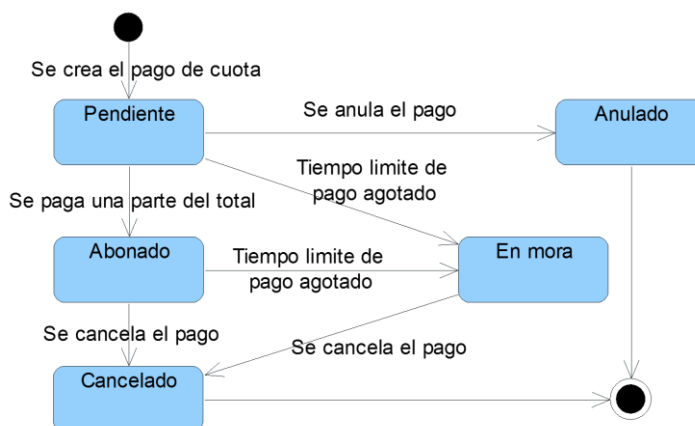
Se crea el pago de cuota

Pendiente

Se anula el pago

Anulado

Tiempo limite de pago agotado

Se paga una parte del total

Abonado

Tiempo limite de pago agotado

En mora

Se cancela el pago

Se cancela el pago

Cancelado